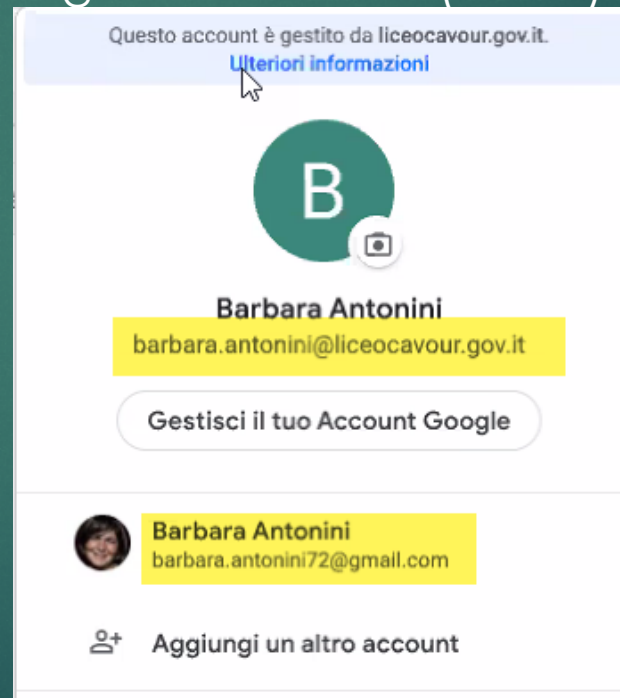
Questo account è gestito da liceocavour.gov.it.
Ulteriori informazioni

B

Barbara Antonini
barbara.antonini@liceocavour.gov.it

Gestisci il tuo Account Google

Barbara Antonini
barbara.antonini72@gmail.com

Aggiungi un altro account